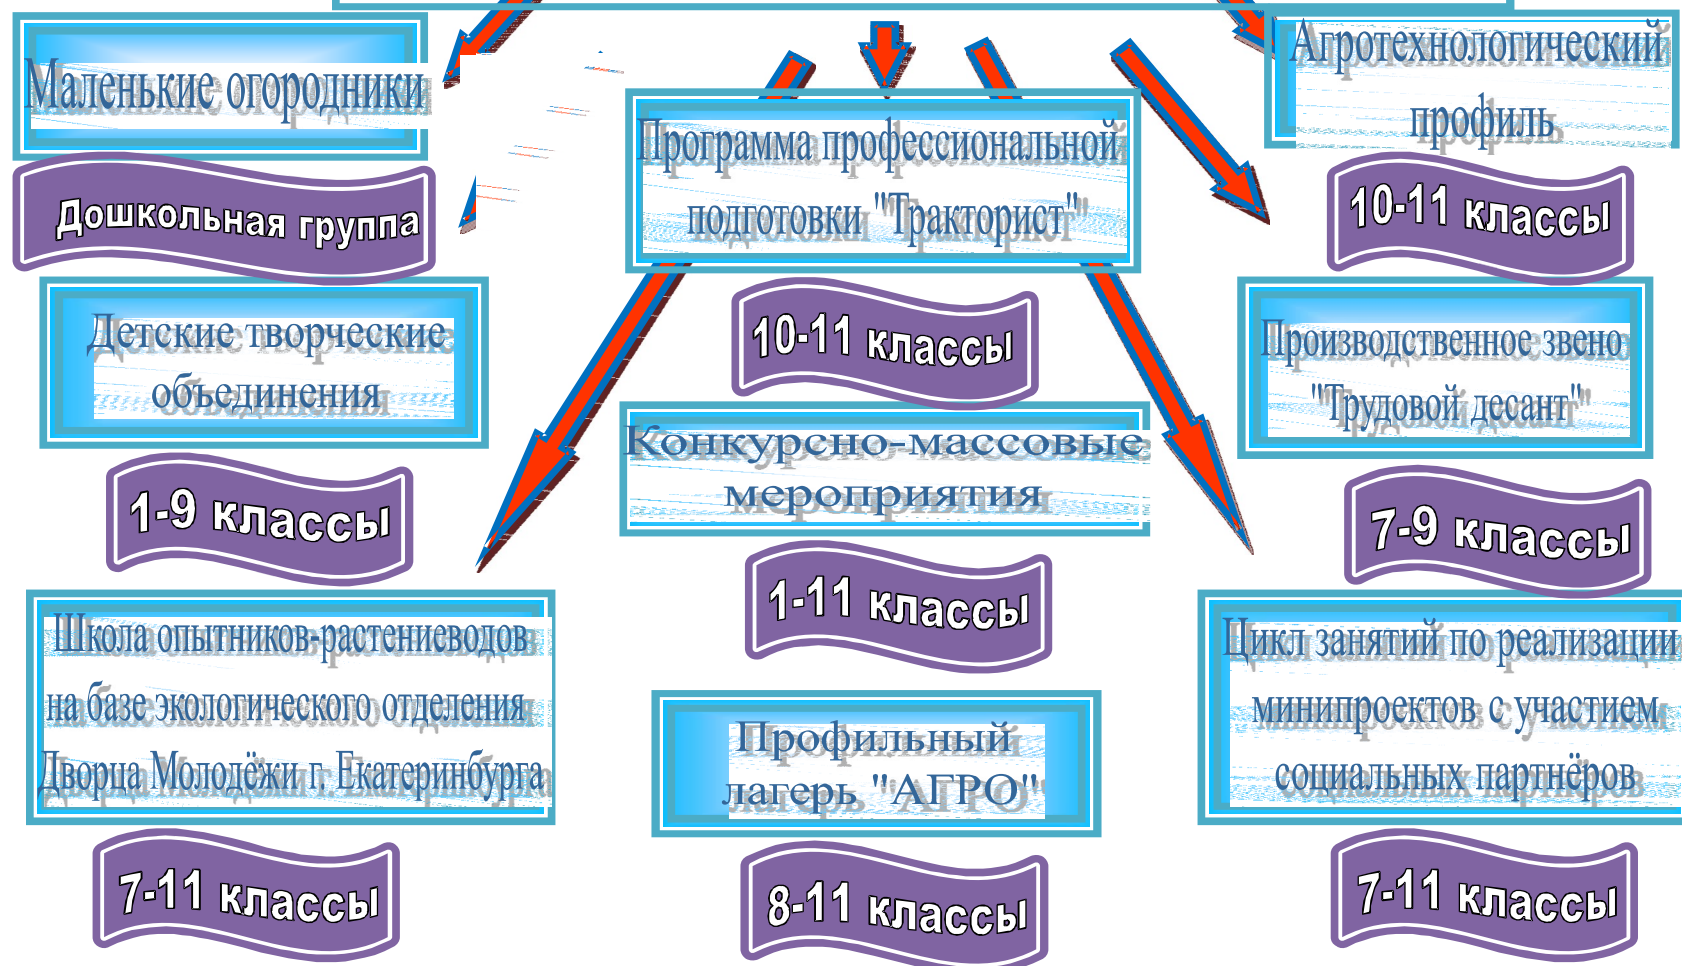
Маленькие огородники

Дошкольная группа

Программа профессиональной подготовки "Тракторист"

10-11 классы

Агротехнологический профиль

10-11 классы

Детские творческие объединения

1-9 классы

Конкурсно-массовые мероприятия

1-11 классы

Производственное звено "Трудовой десант"

7-9 классы

Школа опытников-растениеводов на базе экологического отделения Дворца Молодёжи г. Екатеринбурга

7-11 классы

Профильный лагерь "АГРО"

8-11 классы

Цикл занятий по реализации минипроектов с участием социальных партнёров

7-11 классы